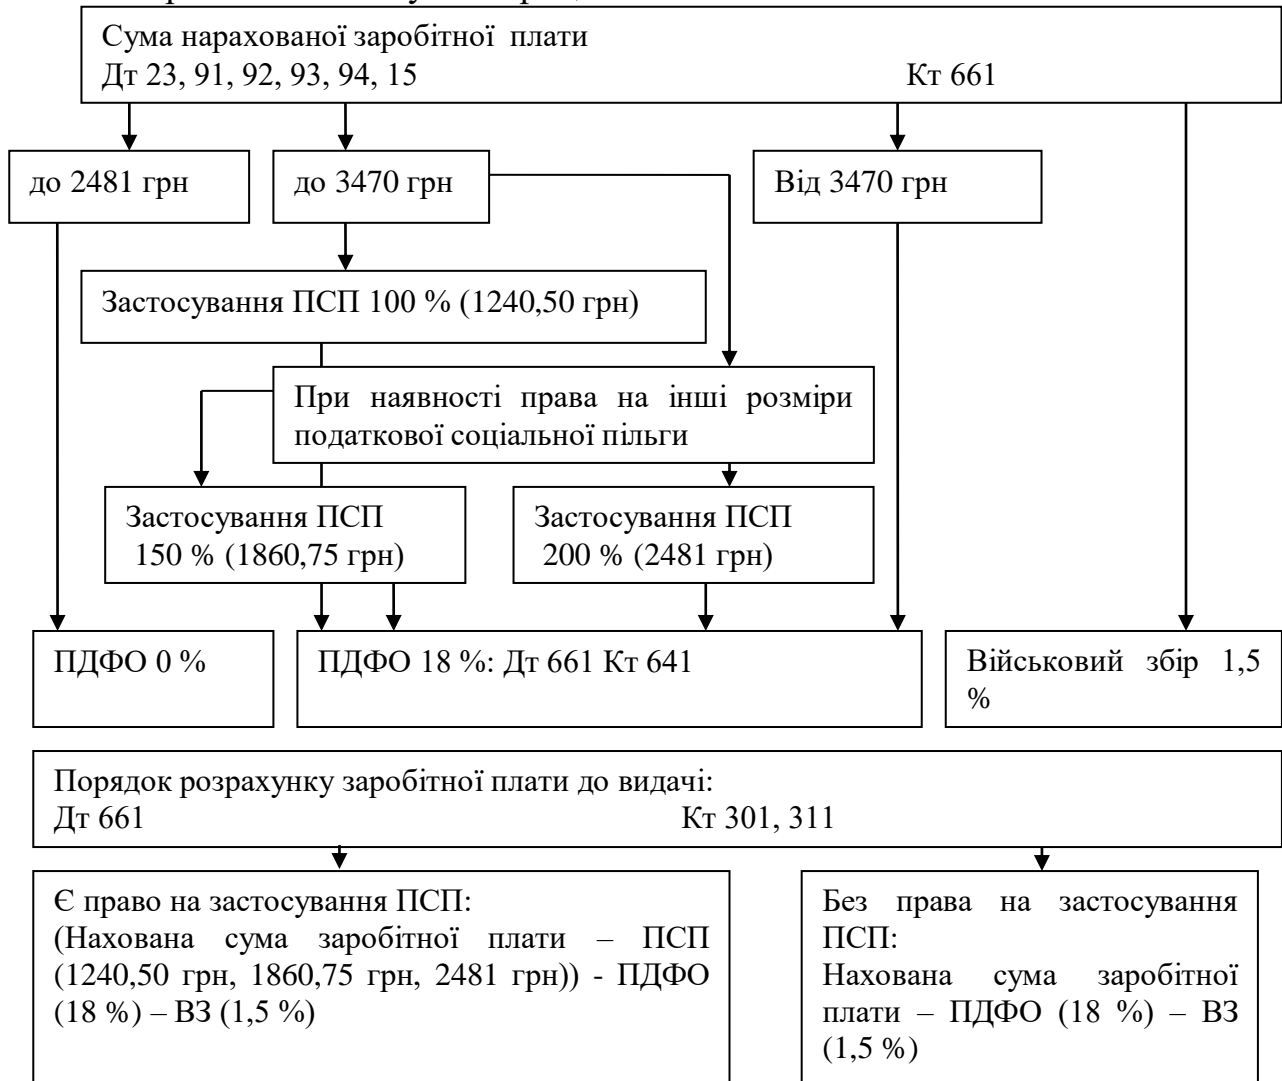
Сума нарахованої заробітної плати
Дт 23, 91, 92, 93, 94, 15 Кт 661

до 2481 грн

до 3470 грн

Від 3470 грн

Застосування ПСП 100 % (1240,50 грн)

При наявності права на інші розміри податкової соціальної пільги

Застосування ПСП 150 % (1860,75 грн)

Застосування ПСП 200 % (2481 грн)

ПДФО 0 %

ПДФО 18 %: Дт 661 Кт 641

Військовий збір 1,5 %

Порядок розрахунку заробітної плати до видачі:
Дт 661 Кт 301, 311

Є право на застосування ПСП:
(Нахована сума заробітної плати – ПСП (1240,50 грн, 1860,75 грн, 2481 грн)) - ПДФО (18 %) – ВЗ (1,5 %)

Без права на застосування ПСП:
Нахована сума заробітної плати – ПДФО (18 %) – ВЗ (1,5 %)